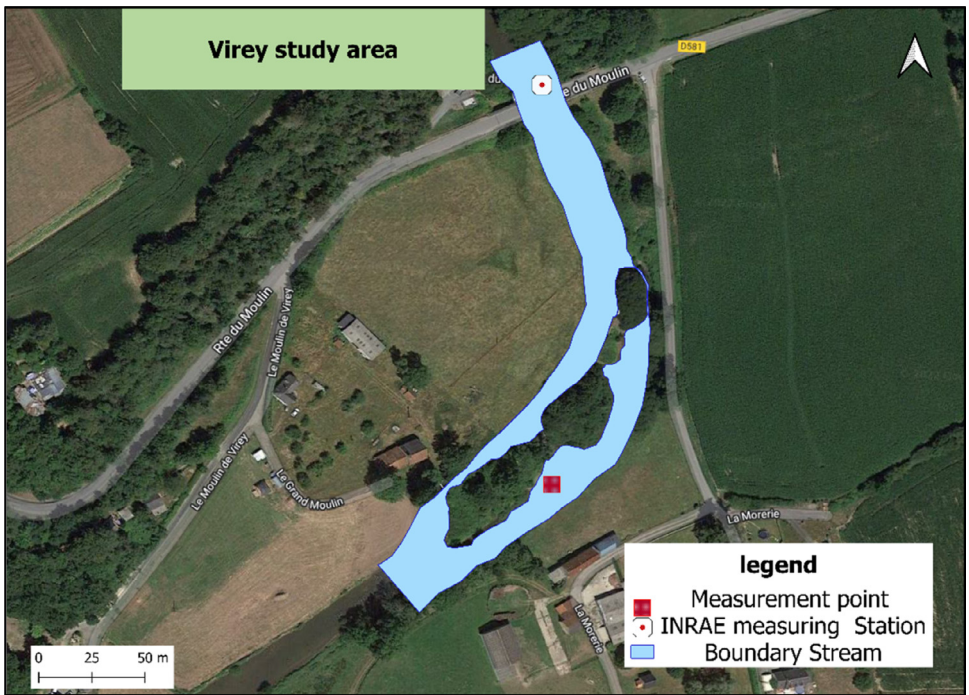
Virey study area

D581

du

e du Moulin

Rte du Moulin

Le Moulin de Virey

Le Moulin de Virey

Le Grand Moulin

La Morerie

La Morerie

legend

Measurement point

INRAE measuring Station

Boundary Stream

0 25 50 m